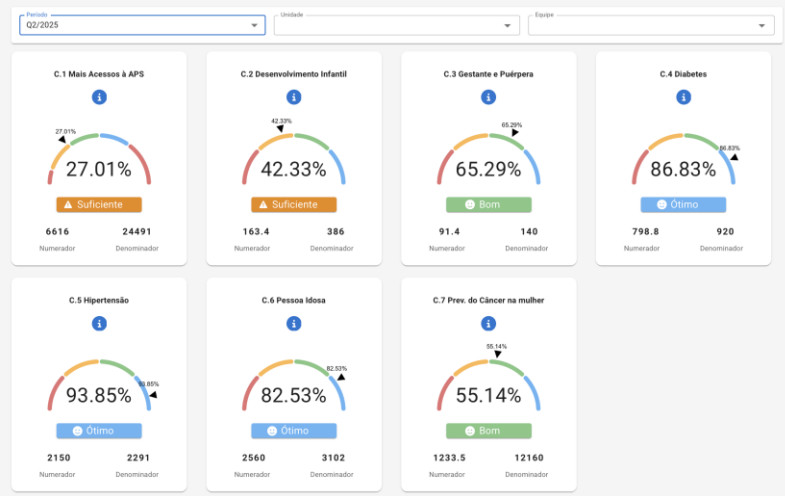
Período
Q2/2025

Unidade

Equipe

C.1 Mais Acessos à APS

27.01%

27.01%

Suficiente

6616
Numerador

24491
Denominador

C.2 Desenvolvimento Infantil

42.33%

42.33%

Suficiente

163.4
Numerador

386
Denominador

C.3 Gestante e Puérpera

65.29%

65.29%

Bom

91.4
Numerador

140
Denominador

C.4 Diabetes

86.83%

86.83%

Ótimo

798.8
Numerador

920
Denominador

C.5 Hipertensão

93.85%

93.85%

Ótimo

2150
Numerador

2291
Denominador

C.6 Pessoa Idosa

82.53%

82.53%

Ótimo

2560
Numerador

3102
Denominador

C.7 Prev. do Câncer na mulher

55.14%

55.14%

Bom

1233.5
Numerador

12160
Denominador